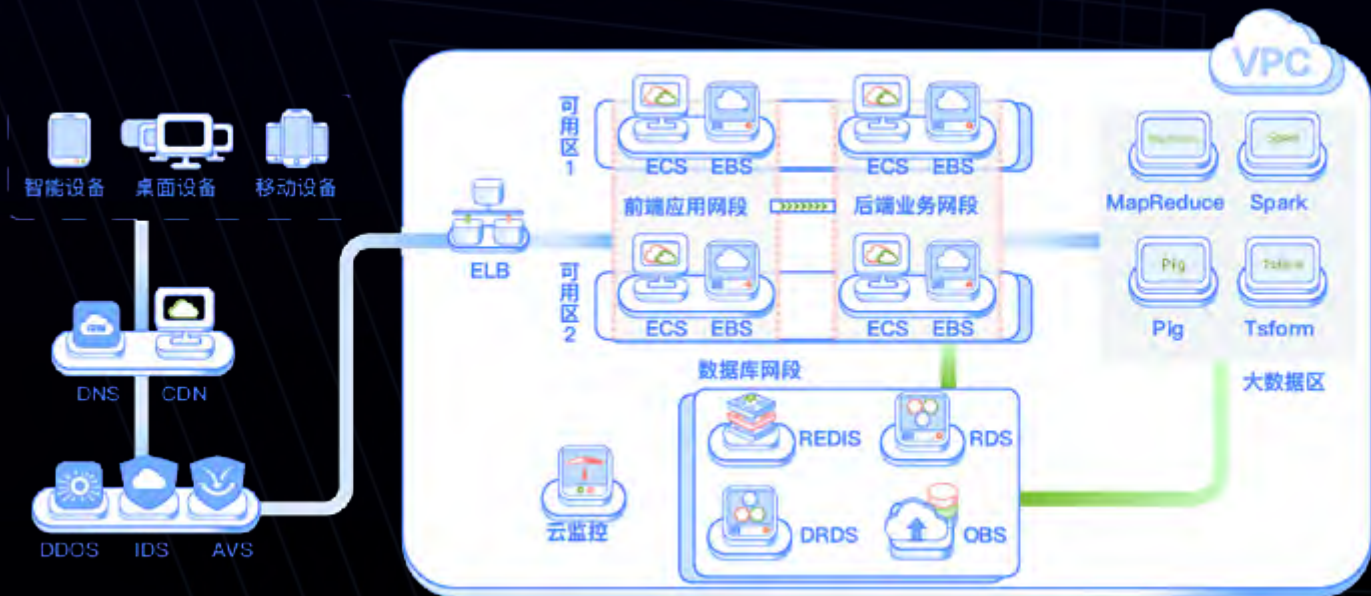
VPC

智能设备 桌面设备 移动设备

DNS CDN

DDOS IDS AVS

ELB

可用区1

ECS EBS

ECS EBS

前端应用网段

后端业务网段

可用区2

ECS EBS

ECS EBS

MapReduce Spark

Pig Tsform

大数据区

数据库网段

REDIS RDS

DRDS OBS

云监控